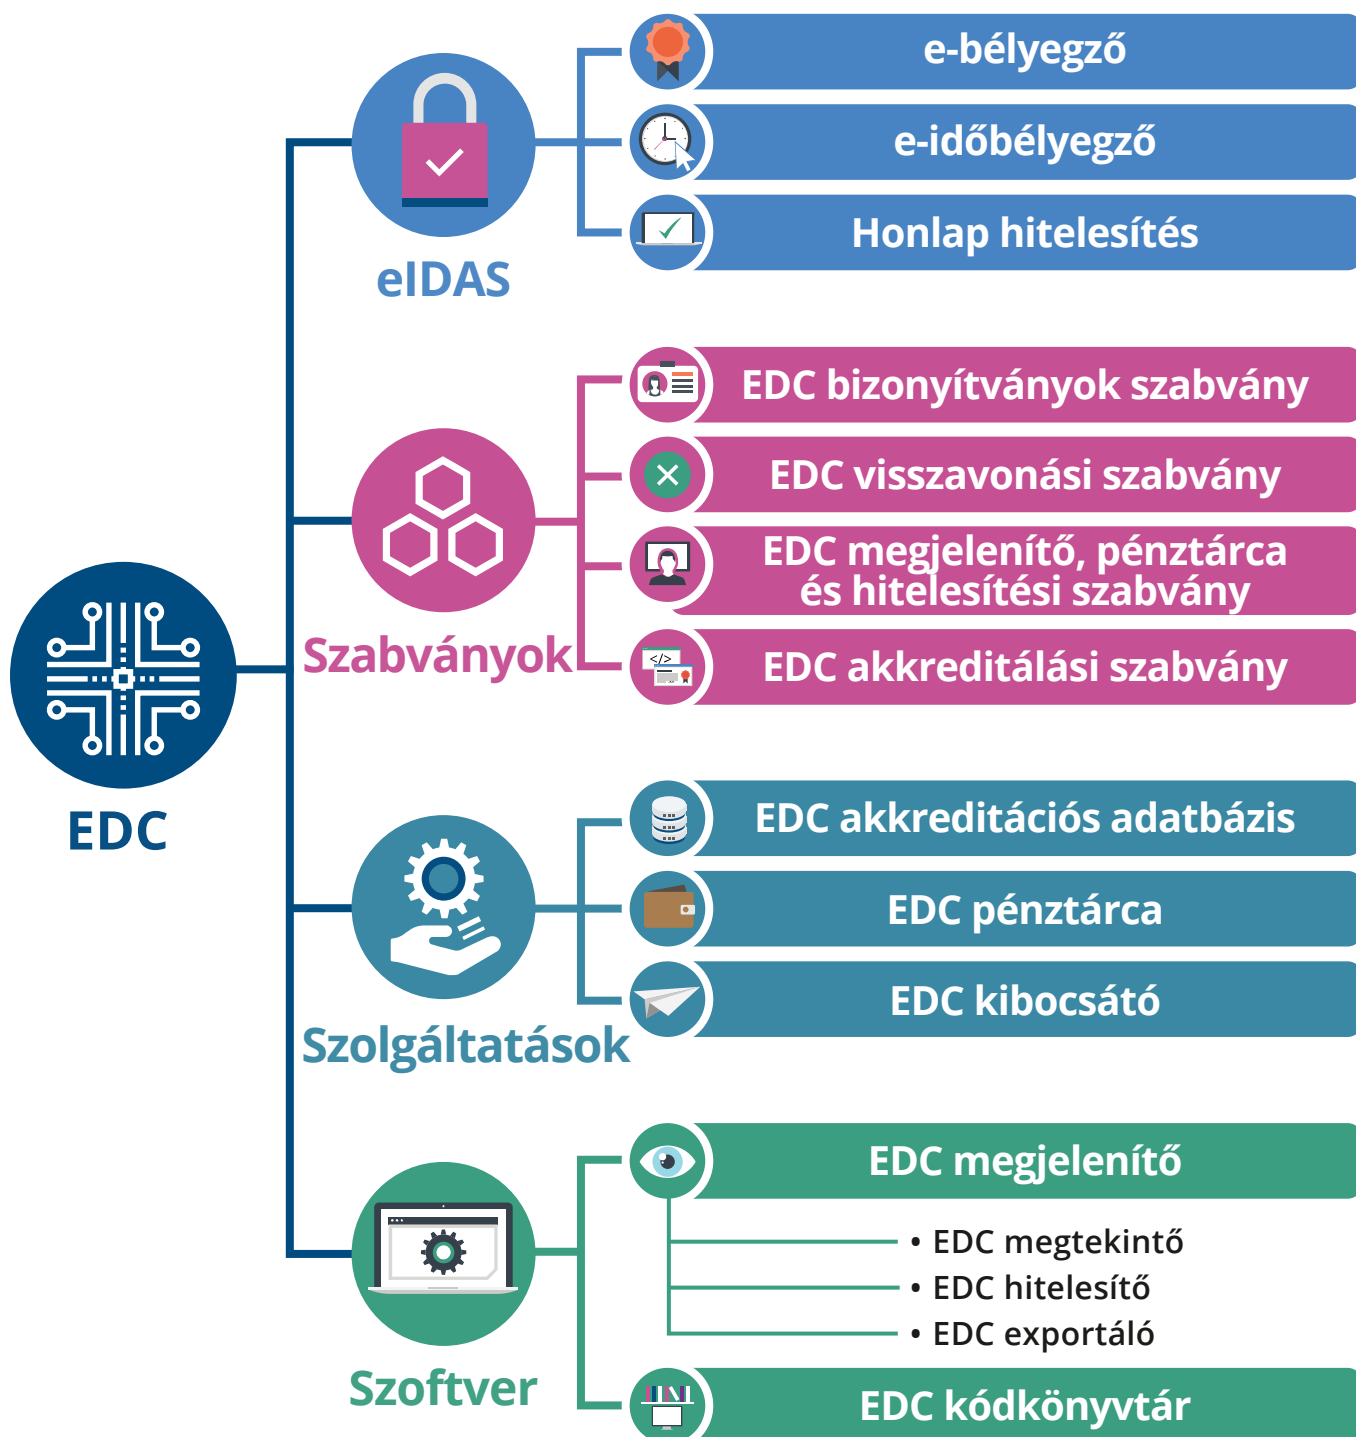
EDC

eIDAS

e-bélyegző

e-időbélyegző

Honlap hitelesítés

Szabványok

EDC bizonyítványok szabvány

EDC visszavonási szabvány

EDC megjelenítő, pénztárca és hitelesítési szabvány

EDC akkreditálási szabvány

Szolgáltatások

EDC akkreditációs adatbázis

EDC pénztárca

EDC kibocsátó

Szoftver

EDC megjelenítő

• EDC megtekintő
• EDC hitelesítő
• EDC exportáló

EDC kódkönyvtár